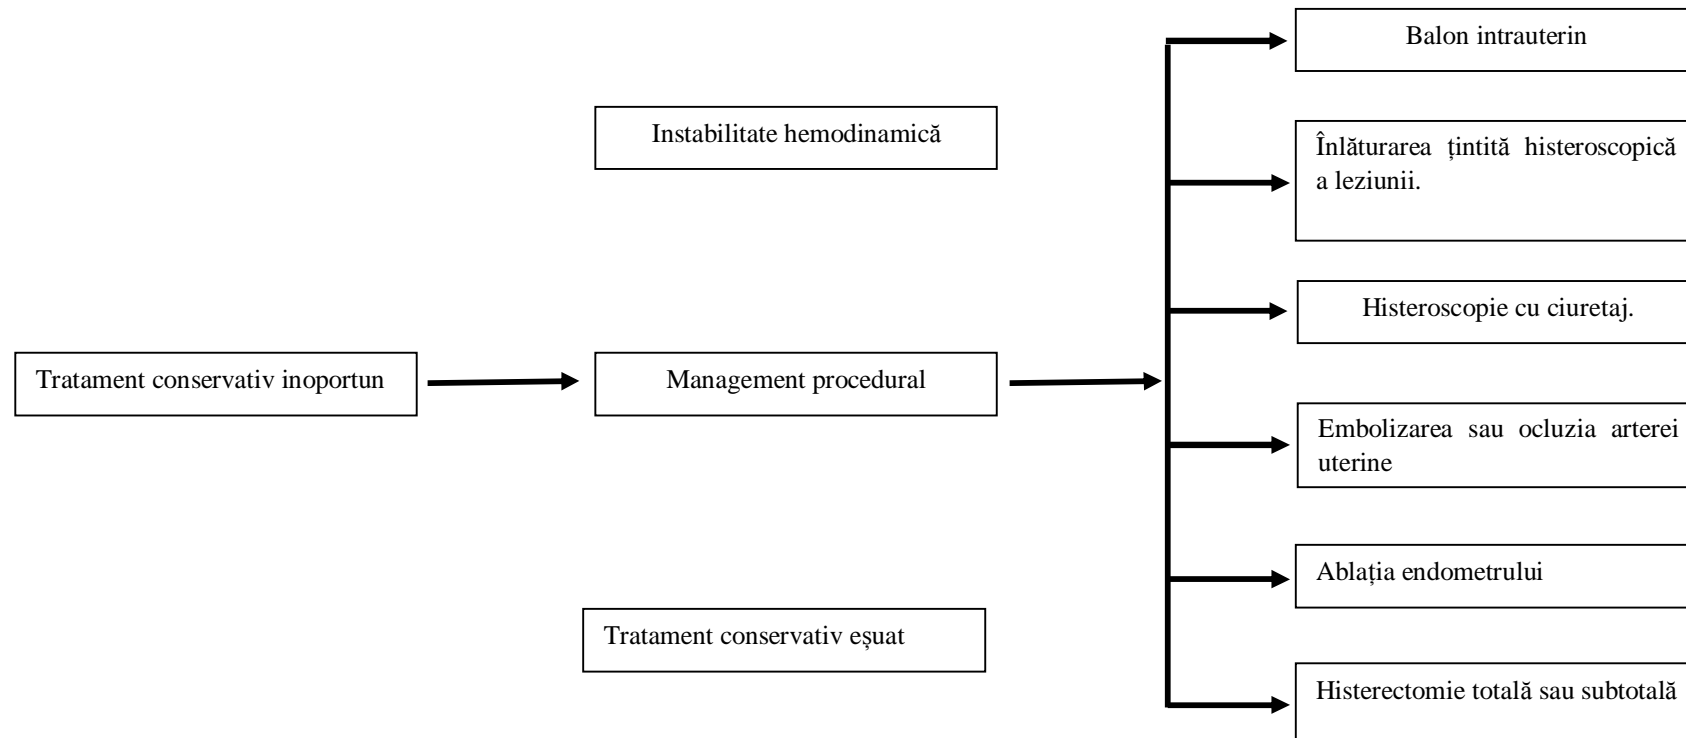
Instabilitate hemodinamică

Tratament conservativ inoportun

Management procedural

Tratament conservativ eșuat

Balon intrauterin

Înlăturarea țintită histeroscopică a leziunii.

Histeroscopie cu ciuretaj.

Embolizarea sau ocluzia arterei uterine

Ablația endometrului

Histerectomie totală sau subtotală